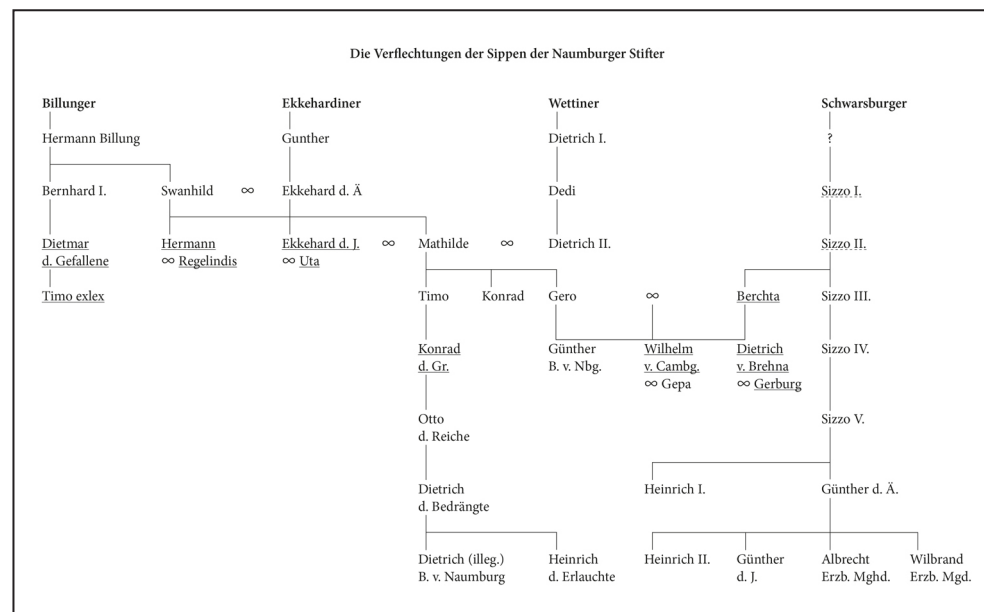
Die Verflechtungen der Sippen der Naumburger Stifter

Billunger

Hermann Billung

Bernhard I.

Swanhild ∞

Dietmar d. Gefallene

Timo exlex

Hermann ∞ Regelindis

Ekkehardiner

Gunther

Ekkehard d. Ä.

Ekkehard d. J. ∞ Uta

∞ Mathilde ∞

Timo

Konrad

Konrad d. Gr.

Otto d. Reiche

Dietrich d. Bedrängte

Dietrich (illeg.) B. v. Naumburg

Heinrich d. Erlauchte

Wettiner

Dietrich I.

Dedi

Dietrich II.

Gero

Günther B. v. Nbg.

∞

Wilhelm v. Cambg. ∞ Gepa

Schwarsburger

?

Sizzo I.

Sizzo II.

Berchta

Dietrich v. Brehna ∞ Gerburg

Sizzo III.

Sizzo IV.

Sizzo V.

Heinrich I.

Günther d. Ä.

Heinrich II.

Günther d. J.

Albrecht Erzb. Mghd.

Wilbrand Erzb. Mgd.